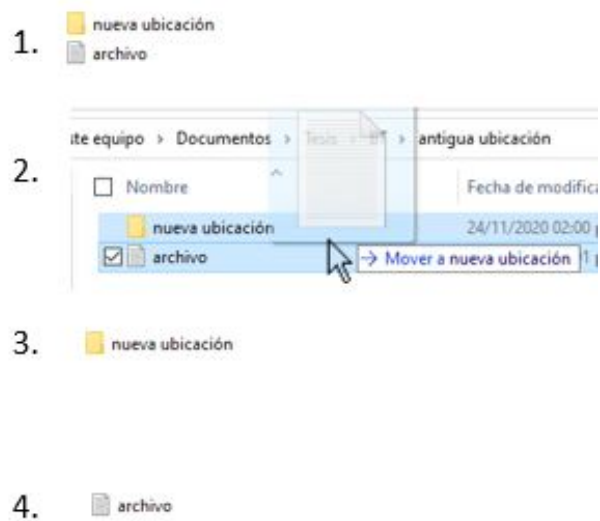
1. nueva ubicación
archivo

2. ste equipo › Documentos › Tesis › 01 › antigua ubicación

Nombre
Fecha de modifica
nueva ubicación
24/11/2020 02:00
archivo
→ Mover a nueva ubicación
1

3. nueva ubicación

4. archivo